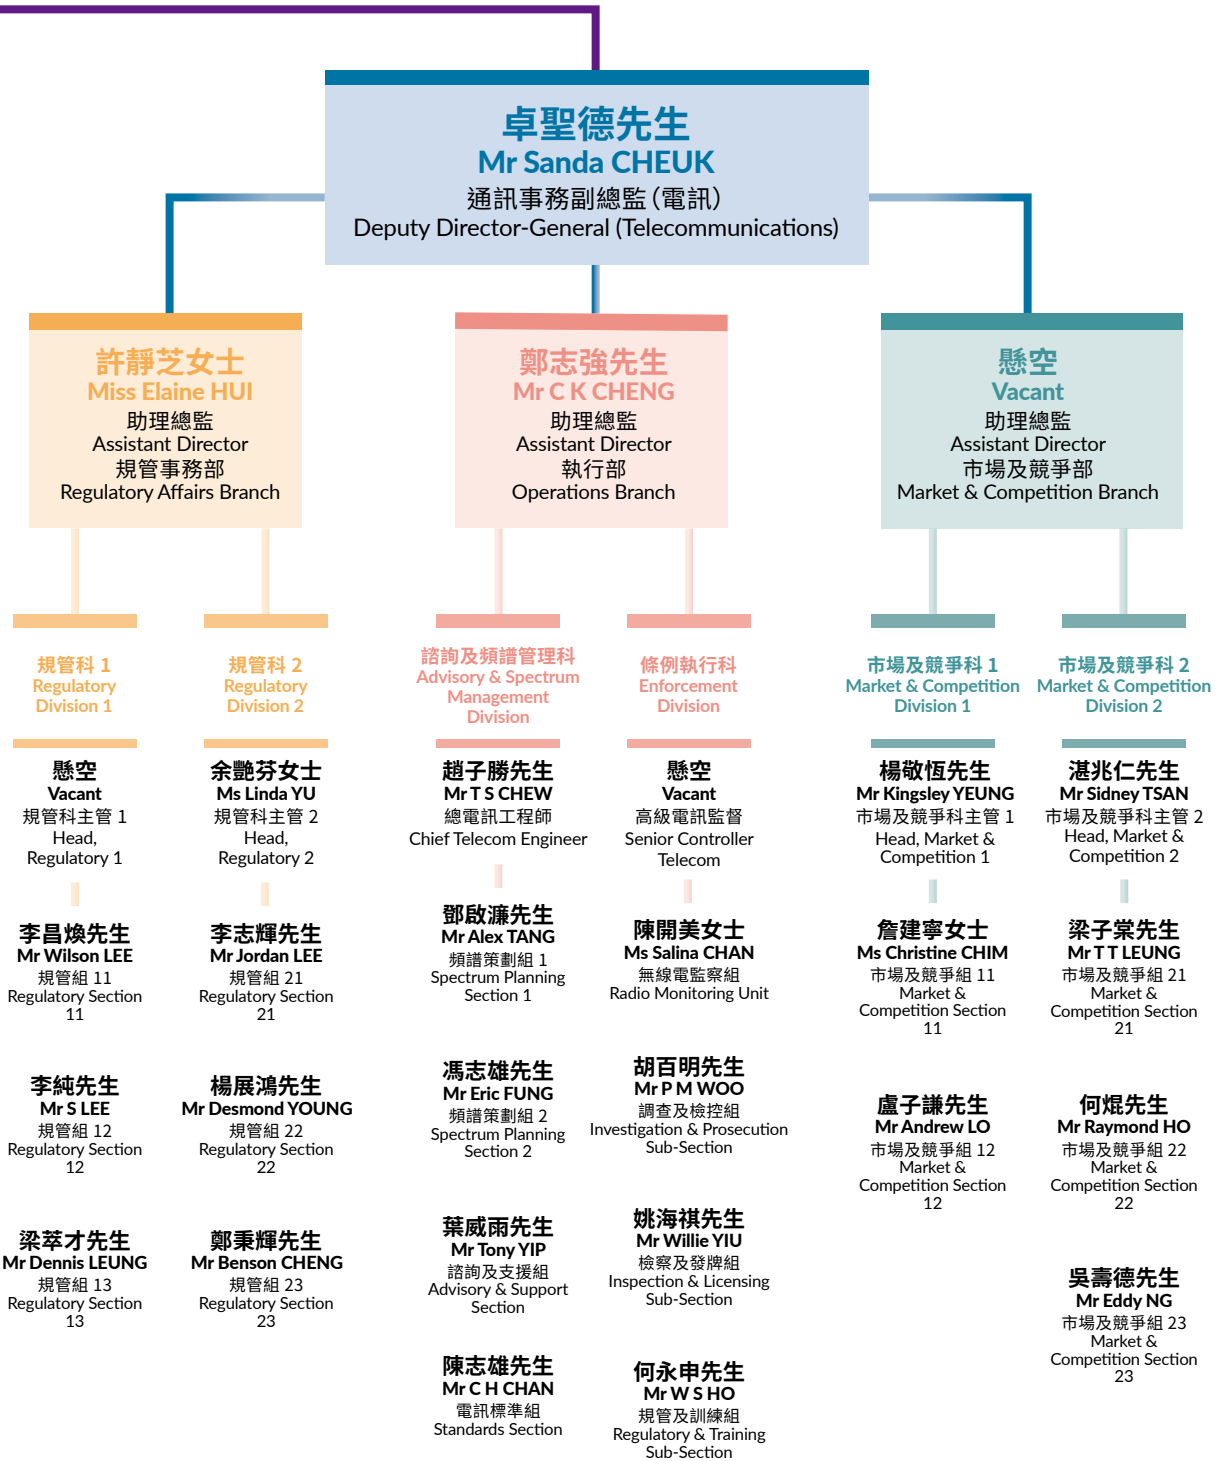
卓聖德先生
Mr Sanda CHEUK
通訊事務副總監(電訊)
Deputy Director-General (Telecommunications)

許靜芝女士
Miss Elaine HUI
助理總監
Assistant Director
規管事務部
Regulatory Affairs Branch

鄭志強先生
Mr C K CHENG
助理總監
Assistant Director
執行部
Operations Branch

懸空
Vacant
助理總監
Assistant Director
市場及競爭部
Market & Competition Branch

規管科 1
Regulatory Division 1

懸空
Vacant
規管科主管 1
Head, Regulatory 1

李昌煥先生
Mr Wilson LEE
規管組 11
Regulatory Section 11

李純先生
Mr S LEE
規管組 12
Regulatory Section 12

梁萃才先生
Mr Dennis LEUNG
規管組 13
Regulatory Section 13

規管科 2
Regulatory Division 2

余艷芬女士
Ms Linda YU
規管科主管 2
Head, Regulatory 2

李志輝先生
Mr Jordan LEE
規管組 21
Regulatory Section 21

楊展鴻先生
Mr Desmond YOUNG
規管組 22
Regulatory Section 22

鄭秉輝先生
Mr Benson CHENG
規管組 23
Regulatory Section 23

諮詢及頻譜管理科
Advisory & Spectrum Management Division

趙子勝先生
Mr T S CHEW
總電訊工程師
Chief Telecom Engineer

鄧啟濂先生
Mr Alex TANG
頻譜策劃組 1
Spectrum Planning Section 1

馮志雄先生
Mr Eric FUNG
頻譜策劃組 2
Spectrum Planning Section 2

葉威雨先生
Mr Tony YIP
諮詢及支援組
Advisory & Support Section

陳志雄先生
Mr C H CHAN
電訊標準組
Standards Section

條例執行科
Enforcement Division

懸空
Vacant
高級電訊監督
Senior Controller Telecom

陳開美女士
Ms Salina CHAN
無線電監察組
Radio Monitoring Unit

胡百明先生
Mr P M WOO
調查及檢控組
Investigation & Prosecution Sub-Section

姚海祺先生
Mr Willie YIU
檢察及發牌組
Inspection & Licensing Sub-Section

何永申先生
Mr W S HO
規管及訓練組
Regulatory & Training Sub-Section

市場及競爭科 1
Market & Competition Division 1

楊敬恆先生
Mr Kingsley YEUNG
市場及競爭科主管 1
Head, Market & Competition 1

詹建寧女士
Ms Christine CHIM
市場及競爭組 11
Market & Competition Section 11

盧子謙先生
Mr Andrew LO
市場及競爭組 12
Market & Competition Section 12

市場及競爭科 2
Market & Competition Division 2

湛兆仁先生
Mr Sidney TSAN
市場及競爭科主管 2
Head, Market & Competition 2

梁子棠先生
Mr T T LEUNG
市場及競爭組 21
Market & Competition Section 21

何焜先生
Mr Raymond HO
市場及競爭組 22
Market & Competition Section 22

吳壽德先生
Mr Eddy NG
市場及競爭組 23
Market & Competition Section 23